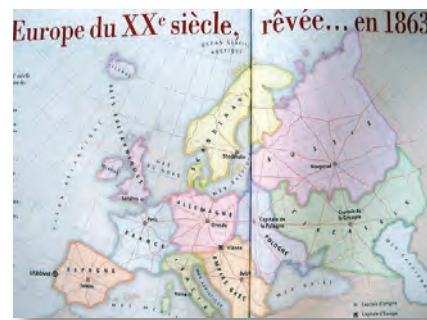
Europe du XX$^e$ siècle, rêvée... en 1863

OCEAN GLACIAL ARCTIQUE

ALLEMAGNE

FRANCE

ESPAGNE

RUSSIE

POLOGNE

Stockholm

Novgorod

Capitale de la Pologne

Capitale de la Ruthénie

Dresde

Vienne

Berlin

Lisbonne

Madrid

Paris

Londres

MER NOIRE

Capitale d'empire

Capitale d'Europe

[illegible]